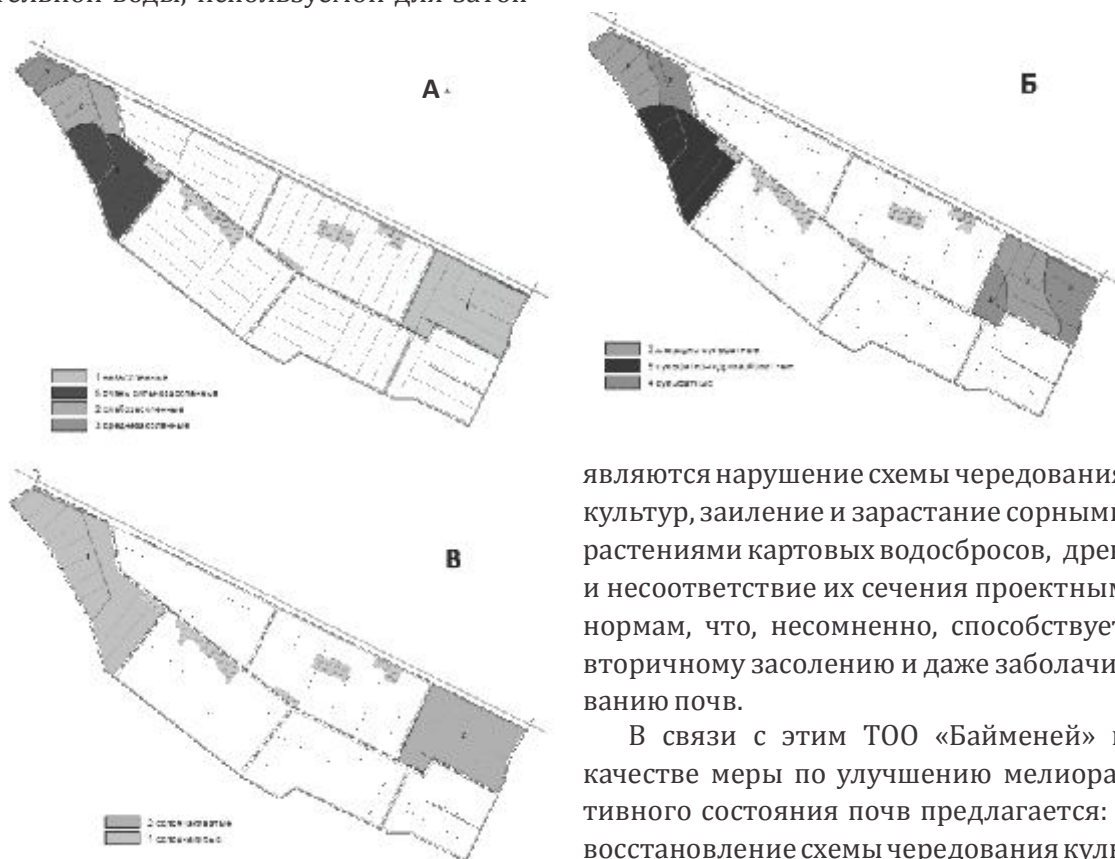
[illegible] воды, используемой для затоп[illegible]

А

1 незасоленные
5 очень сильнозасоленные
2 слабозасоленные
3 среднезасоленные

Б

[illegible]
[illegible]
4 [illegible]

В

2 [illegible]
1 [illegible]

являются нарушение схемы чередовани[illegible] культур, заиление и зарастание сорным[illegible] растениями картовых водосбросов, дре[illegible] и несоответствие их сечения проектны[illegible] нормам, что, несомненно, способствуе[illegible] вторичному засолению и даже заболачи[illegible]ванию почв.

В связи с этим ТОО «Байменей» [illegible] качестве меры по улучшению мелиора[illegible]тивного состояния почв предлагается: восстановление схемы чередования кул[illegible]